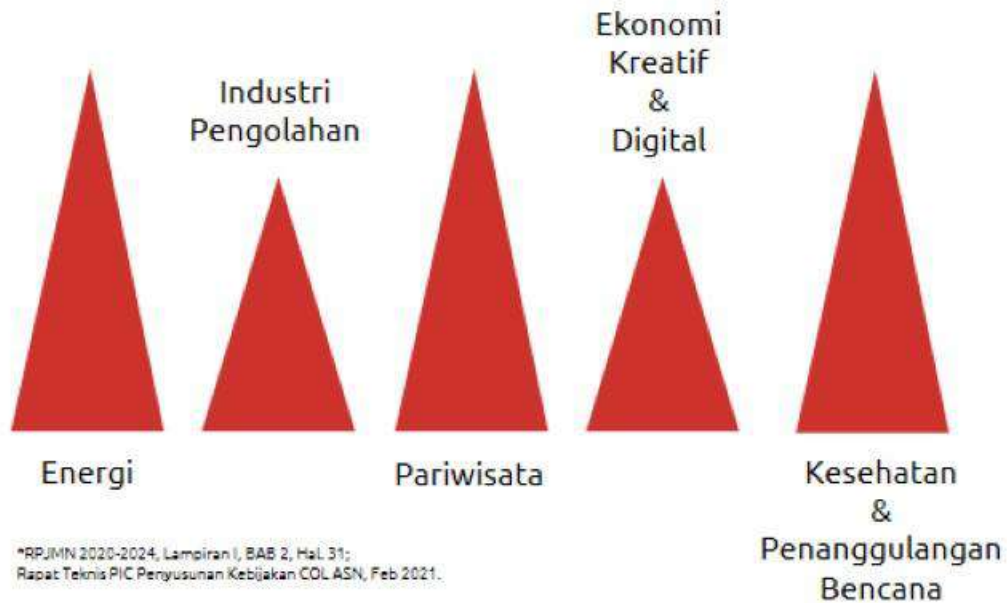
Industri Pengolahan

Ekonomi Kreatif & Digital

Energi

Pariwisata

Kesehatan & Penanggulangan Bencana

*RPJMN 2020-2024, Lampiran I, BAB 2, Hal. 31;
Rapat Teknis PIC Penyusunan Kebijakan COL ASN, Feb 2021.